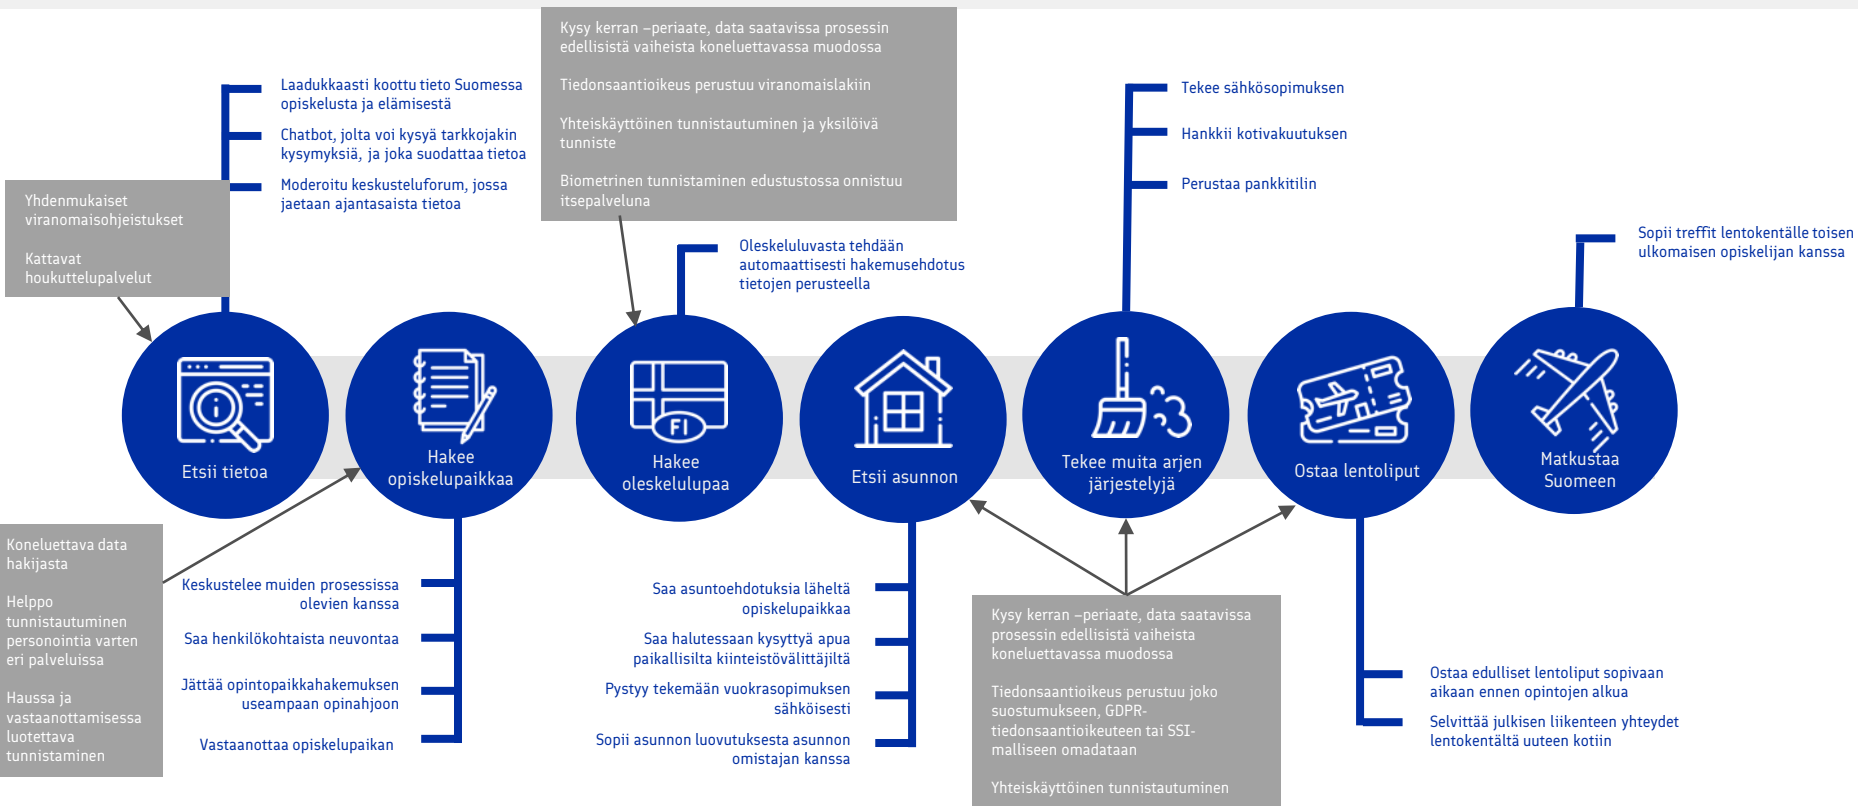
Kysy kerran –periaate, data saatavissa prosessin edellisistä vaiheista koneluettavassa muodossa

Tiedonsaantioikeus perustuu viranomaislakiin

Yhteiskäyttöinen tunnistautuminen ja yksilöivä tunniste

Biometrinen tunnistaminen edustustossa onnistuu itsepalveluna

Laadukkaasti koottu tieto Suomessa opiskelusta ja elämisestä

Chatbot, jolta voi kysyä tarkkojakin kysymyksiä, ja joka suodattaa tietoa

Moderoitu keskusteluforum, jossa jaetaan ajantasaista tietoa

Yhdenmukaiset viranomaisohjeistukset

Kattavat houkuttelupalvelut

Oleskeluluvasta tehdään automaattisesti hakemusehdotus tietojen perusteella

Tekee sähkösopimuksen

Hankkii kotivakuutuksen

Perustaa pankkitilin

Sopii treffit lentokentälle toisen ulkomaisen opiskelijan kanssa

Etsii tietoa

Hakee opiskelupaikkaa

FI

Hakee oleskelulupaa

Etsii asunnon

Tekee muita arjen järjestelyjä

Ostaa lentoliput

Matkustaa Suomeen

Koneluettava data hakijasta

Helppo tunnistautuminen personointia varten eri palveluissa

Haussa ja vastaanottamisessa luotettava tunnistaminen

Keskustelee muiden prosessissa olevien kanssa

Saa henkilökohtaista neuvontaa

Jättää opintopaikkahakemuksen useampaan opinahjoon

Vastaanottaa opiskelupaikan

Saa asuntoehdotuksia läheltä opiskelupaikkaa

Saa halutessaan kysyttyä apua paikallisilta kiinteistövälittäjiltä

Pystyy tekemään vuokrasopimuksen sähköisesti

Sopii asunnon luovutuksesta asunnon omistajan kanssa

Kysy kerran –periaate, data saatavissa prosessin edellisistä vaiheista koneluettavassa muodossa

Tiedonsaantioikeus perustuu joko suostumukseen, GDPR-tiedonsaantioikeuteen tai SSI-malliseen omadataan

Yhteiskäyttöinen tunnistautuminen

Ostaa edulliset lentoliput sopivaan aikaan ennen opintojen alkua

Selvittää julkisen liikenteen yhteydet lentokentältä uuteen kotiin